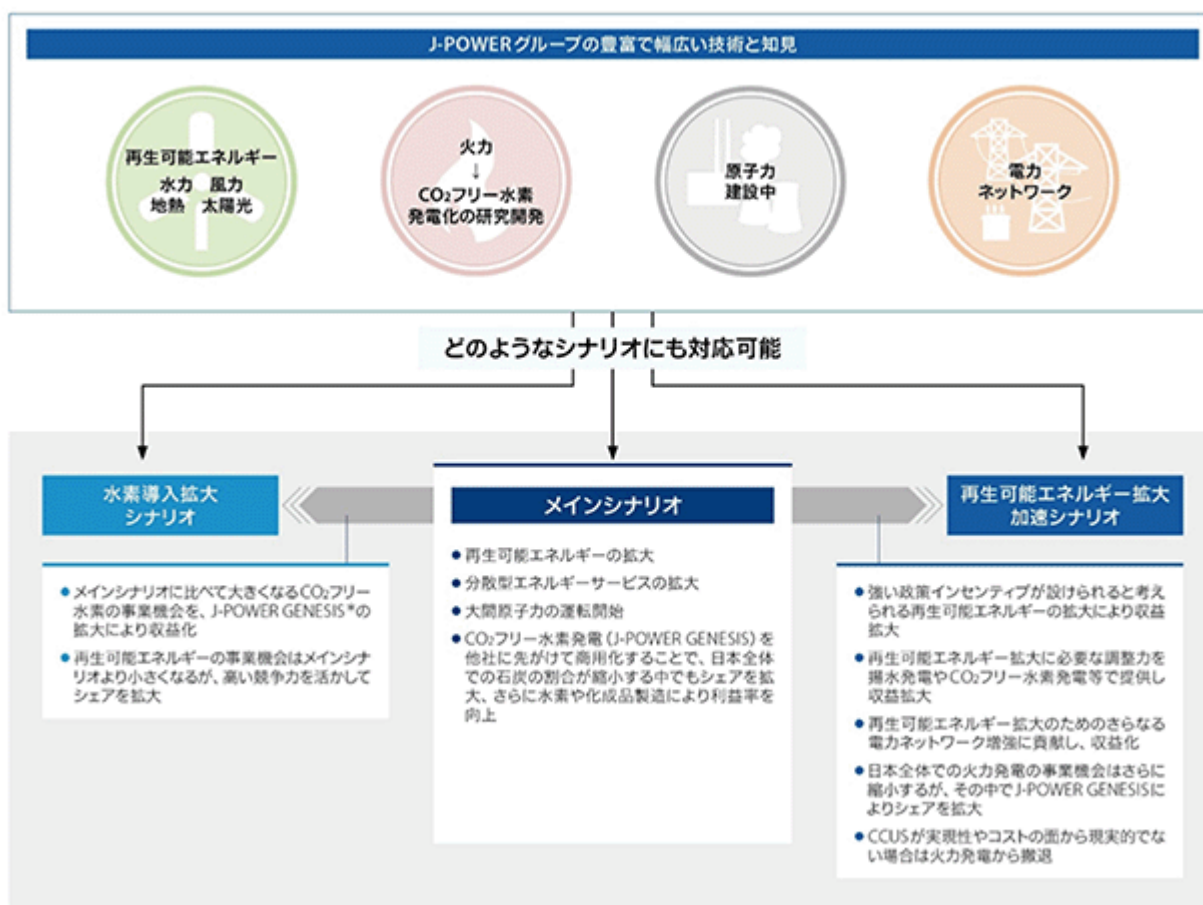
J-POWERグループの豊富で幅広い技術と知見

再生可能エネルギー
水力　風力
地熱　太陽光

火力
↓
$CO_2$フリー水素
発電化の研究開発

原子力
建設中

電力
ネットワーク

どのようなシナリオにも対応可能

水素導入拡大
シナリオ

● メインシナリオに比べて大きくなる$CO_2$フリー水素の事業機会を、J-POWER GENESIS＊の拡大により収益化
● 再生可能エネルギーの事業機会はメインシナリオより小さくなるが、高い競争力を活かしてシェアを拡大

メインシナリオ

● 再生可能エネルギーの拡大
● 分散型エネルギーサービスの拡大
● 大間原子力の運転開始
● $CO_2$フリー水素発電（J-POWER GENESIS）を他社に先がけて商用化することで、日本全体での石炭の割合が縮小する中でもシェアを拡大、さらに水素や化成品製造により利益率を向上

再生可能エネルギー拡大
加速シナリオ

● 強い政策インセンティブが設けられると考えられる再生可能エネルギーの拡大により収益拡大
● 再生可能エネルギー拡大に必要な調整力を揚水発電や$CO_2$フリー水素発電等で提供し収益拡大
● 再生可能エネルギー拡大のためのさらなる電力ネットワーク増強に貢献し、収益化
● 日本全体での火力発電の事業機会はさらに縮小するが、その中でJ-POWER GENESISによりシェアを拡大
● CCUSが実現性やコストの面から現実的でない場合は火力発電から撤退